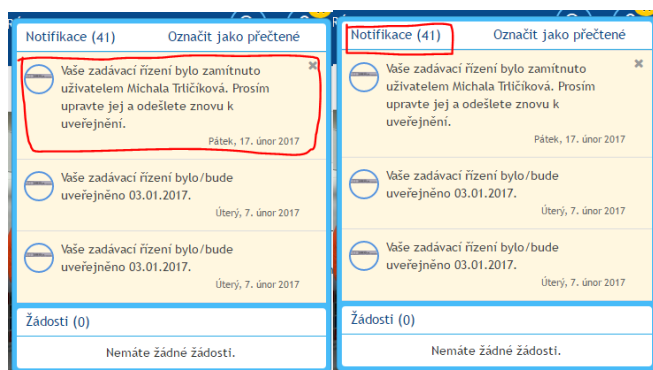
Notifikace (41) Označit jako přečtené

Vaše zadávací řízení bylo zamítnuto uživatelem Michala Trličíková. Prosím upravte jej a odešlete znovu k uveřejnění.

Pátek, 17. únor 2017

Vaše zadávací řízení bylo/bude uveřejněno 03.01.2017.

Úterý, 7. únor 2017

Vaše zadávací řízení bylo/bude uveřejněno 03.01.2017.

Úterý, 7. únor 2017

Žádosti (0)

Nemáte žádné žádosti.

Notifikace (41) Označit jako přečtené

Vaše zadávací řízení bylo zamítnuto uživatelem Michala Trličíková. Prosím upravte jej a odešlete znovu k uveřejnění.

Pátek, 17. únor 2017

Vaše zadávací řízení bylo/bude uveřejněno 03.01.2017.

Úterý, 7. únor 2017

Vaše zadávací řízení bylo/bude uveřejněno 03.01.2017.

Úterý, 7. únor 2017

Žádosti (0)

Nemáte žádné žádosti.